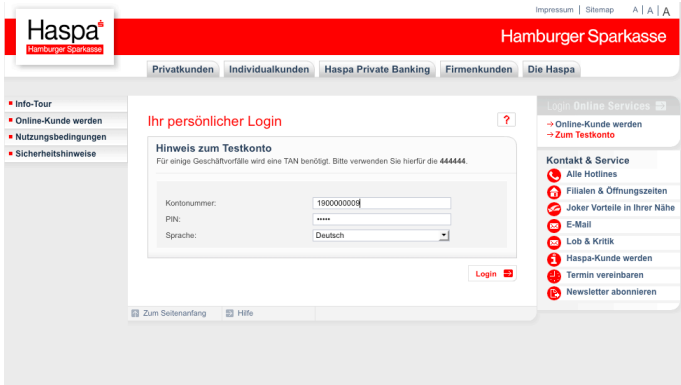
Impressum | Sitemap A | A | A

Haspa
Hamburger Sparkasse

Hamburger Sparkasse

Privatkunden | Individualkunden | Haspa Private Banking | Firmenkunden | Die Haspa

Info-Tour
Online-Kunde werden
Nutzungsbedingungen
Sicherheitshinweise

Ihr persönlicher Login

?

Hinweis zum Testkonto
Für einige Geschäftvorfälle wird eine TAN benötigt. Bitte verwenden Sie hierfür die 444444.

| | |
|---|---|
| Kontonummer: | 1900000009 |
| PIN: | ••••• |
| Sprache: | Deutsch |

Login

Zum Seitenanfang | Hilfe

Login Online Services
→ Online-Kunde werden
→ Zum Testkonto

Kontakt & Service
Alle Hotlines
Filialen & Öffnungszeiten
Joker Vorteile in Ihrer Nähe
E-Mail
Lob & Kritik
Haspa-Kunde werden
Termin vereinbaren
Newsletter abonnieren